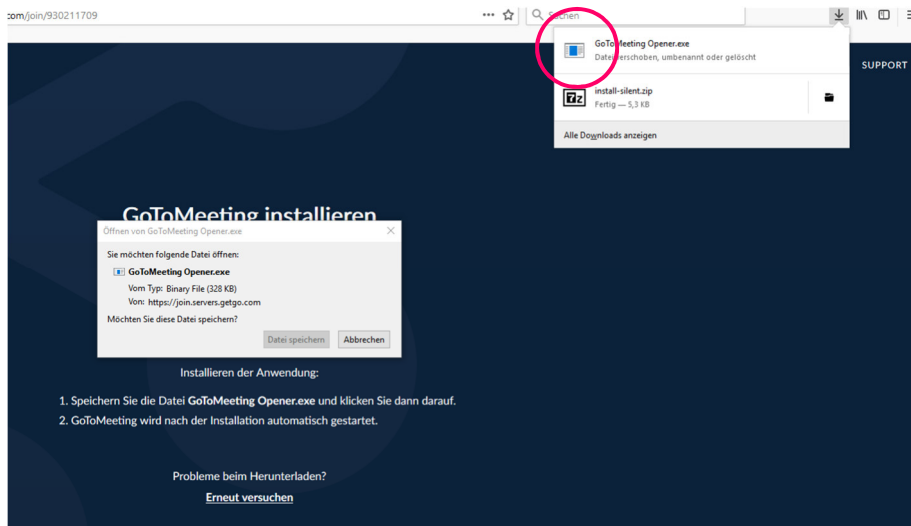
.com/join/930211709

Suchen

GoToMeeting Opener.exe
Datei verschoben, umbenannt oder gelöscht

install-silent.zip
Fertig — 5,3 KB

Alle Downloads anzeigen

SUPPORT

GoToMeeting installieren

Öffnen von GoToMeeting Opener.exe

Sie möchten folgende Datei öffnen:

GoToMeeting Opener.exe

Vom Typ: Binary File (328 KB)
Von: https://join.servers.getgo.com

Möchten Sie diese Datei speichern?

Datei speichern
Abbrechen

Installieren der Anwendung:

1. Speichern Sie die Datei **GoToMeeting Opener.exe** und klicken Sie dann darauf.
2. GoToMeeting wird nach der Installation automatisch gestartet.

Probleme beim Herunterladen?
Erneut versuchen